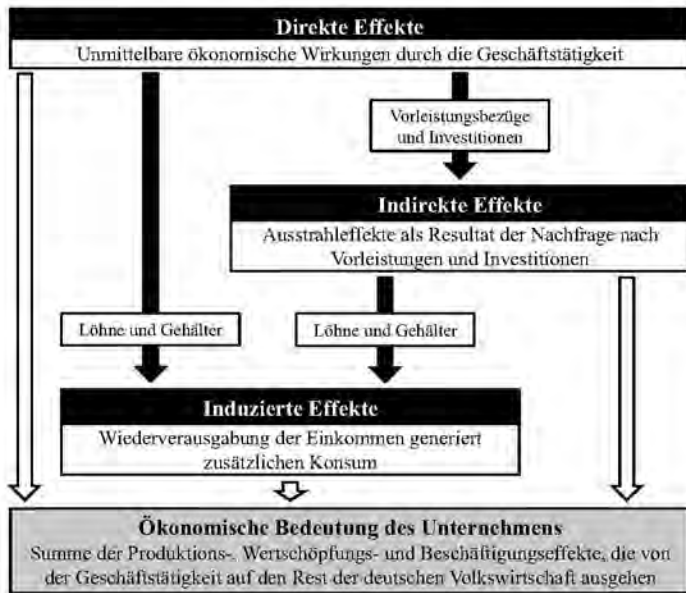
Direkte Effekte
Unmittelbare ökonomische Wirkungen durch die Geschäftstätigkeit

Vorleistungsbezüge und Investitionen

Indirekte Effekte
Ausstrahleffekte als Resultat der Nachfrage nach Vorleistungen und Investitionen

Löhne und Gehälter

Löhne und Gehälter

Induzierte Effekte
Wiederverausgabung der Einkommen generiert zusätzlichen Konsum

Ökonomische Bedeutung des Unternehmens
Summe der Produktions-, Wertschöpfungs- und Beschäftigungseffekte, die von der Geschäftstätigkeit auf den Rest der deutschen Volkswirtschaft ausgehen